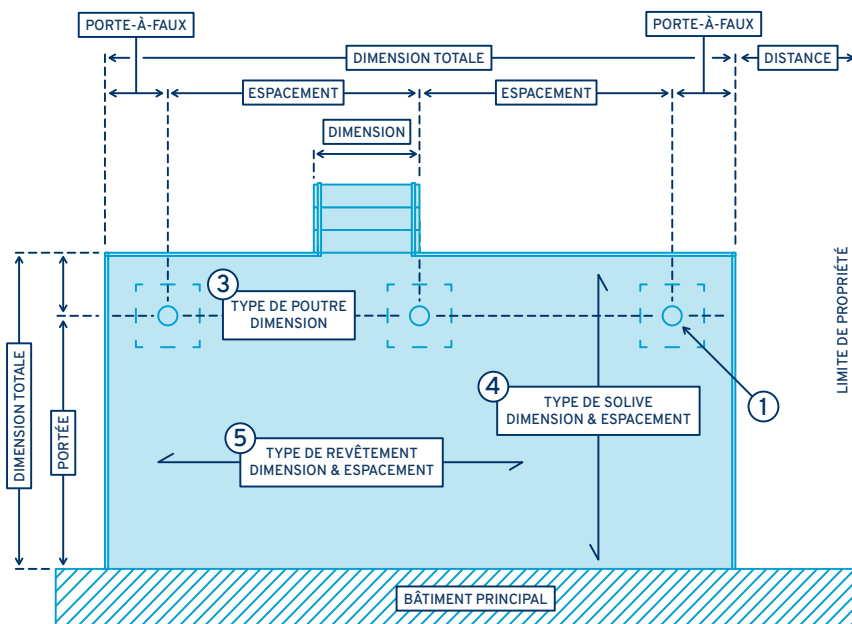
PORTE-À-FAUX

PORTE-À-FAUX

DIMENSION TOTALE

DISTANCE

ESPACEMENT

ESPACEMENT

DIMENSION

3

TYPE DE POUTRE DIMENSION

4

TYPE DE SOLIVE DIMENSION & ESPACEMENT

1

5

TYPE DE REVÊTEMENT DIMENSION & ESPACEMENT

DIMENSION TOTALE

PORTÉE

LIMITE DE PROPRIÉTÉ

BÂTIMENT PRINCIPAL